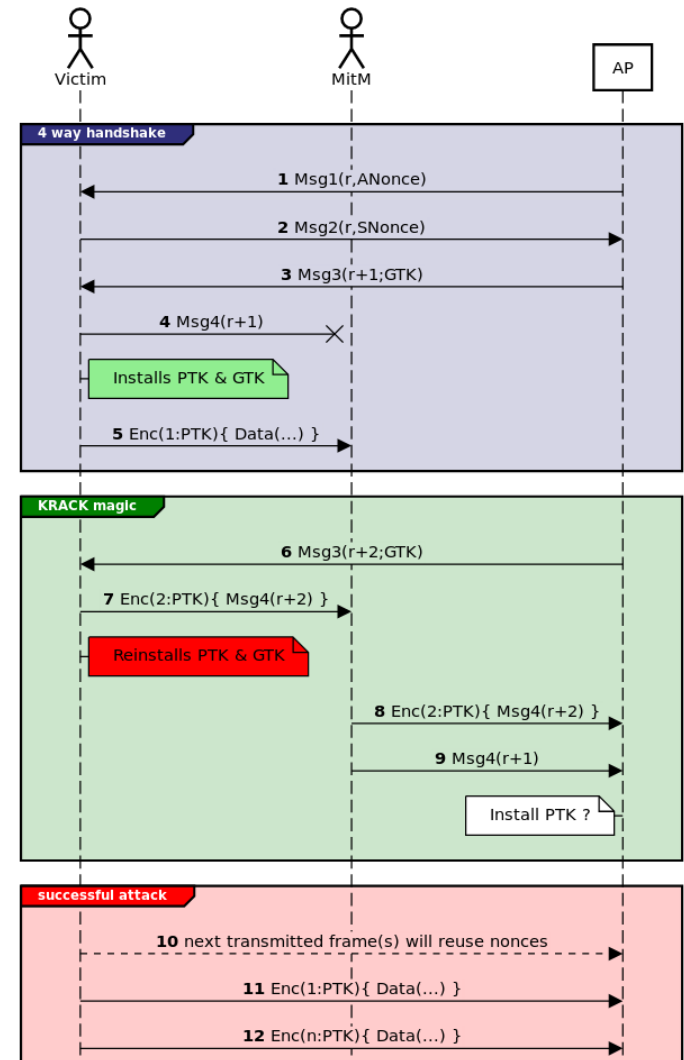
Victim

MitM

AP

4 way handshake

**1** Msg1(r,ANonce)

**2** Msg2(r,SNonce)

**3** Msg3(r+1;GTK)

**4** Msg4(r+1)

Installs PTK & GTK

**5** Enc(1:PTK){ Data(...) }

KRACK magic

**6** Msg3(r+2;GTK)

**7** Enc(2:PTK){ Msg4(r+2) }

Reinstalls PTK & GTK

**8** Enc(2:PTK){ Msg4(r+2) }

**9** Msg4(r+1)

Install PTK ?

successful attack

**10** next transmitted frame(s) will reuse nonces

**11** Enc(1:PTK){ Data(...) }

**12** Enc(n:PTK){ Data(...) }